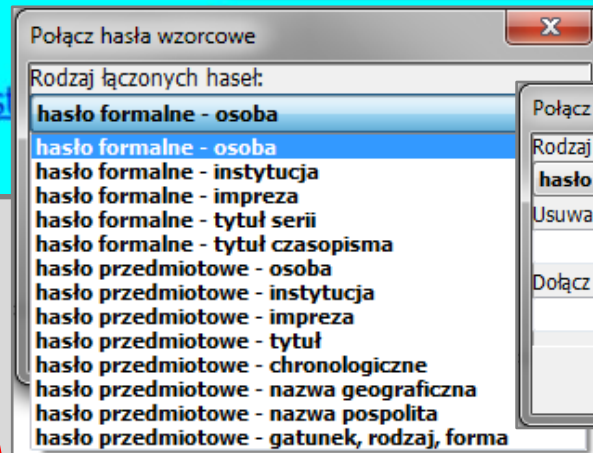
Połącz hasła wzorcowe

x

Rodzaj łączonych haseł:

hasło formalne - osoba

hasło formalne - osoba
hasło formalne - instytucja
hasło formalne - impreza
hasło formalne - tytuł serii
hasło formalne - tytuł czasopisma
hasło przedmiotowe - osoba
hasło przedmiotowe - instytucja
hasło przedmiotowe - impreza
hasło przedmiotowe - tytuł
hasło przedmiotowe - chronologiczne
hasło przedmiotowe - nazwa geograficzna
hasło przedmiotowe - nazwa pospolita
hasło przedmiotowe - gatunek, rodzaj, forma

Połącz

Rodzaj

hasło

Usuwa

Dołącz

st